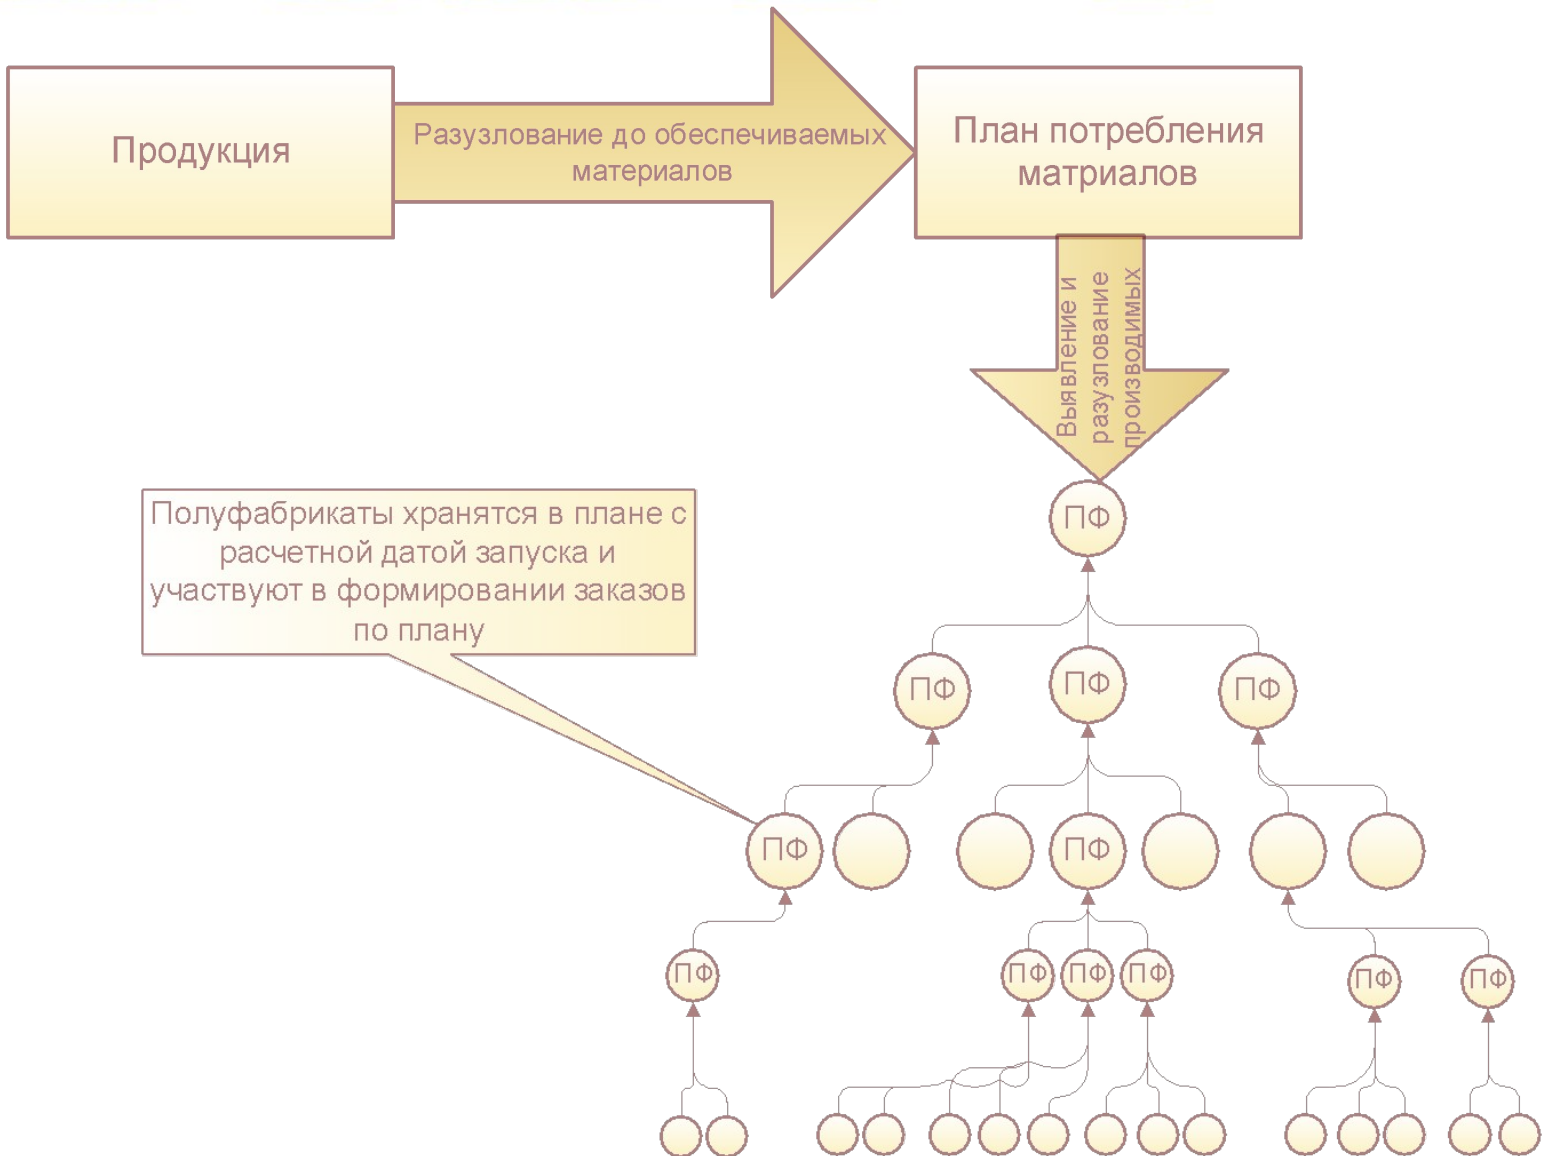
Продукция

Разузлование до обеспечиваемых материалов

План потребления матриалов

Выявление и разузлование производимых

Полуфабрикаты хранятся в плане с расчетной датой запуска и участвуют в формировании заказов по плану

ПФ

ПФ

ПФ

ПФ

ПФ

ПФ

ПФ

ПФ

ПФ

ПФ

ПФ

ПФ